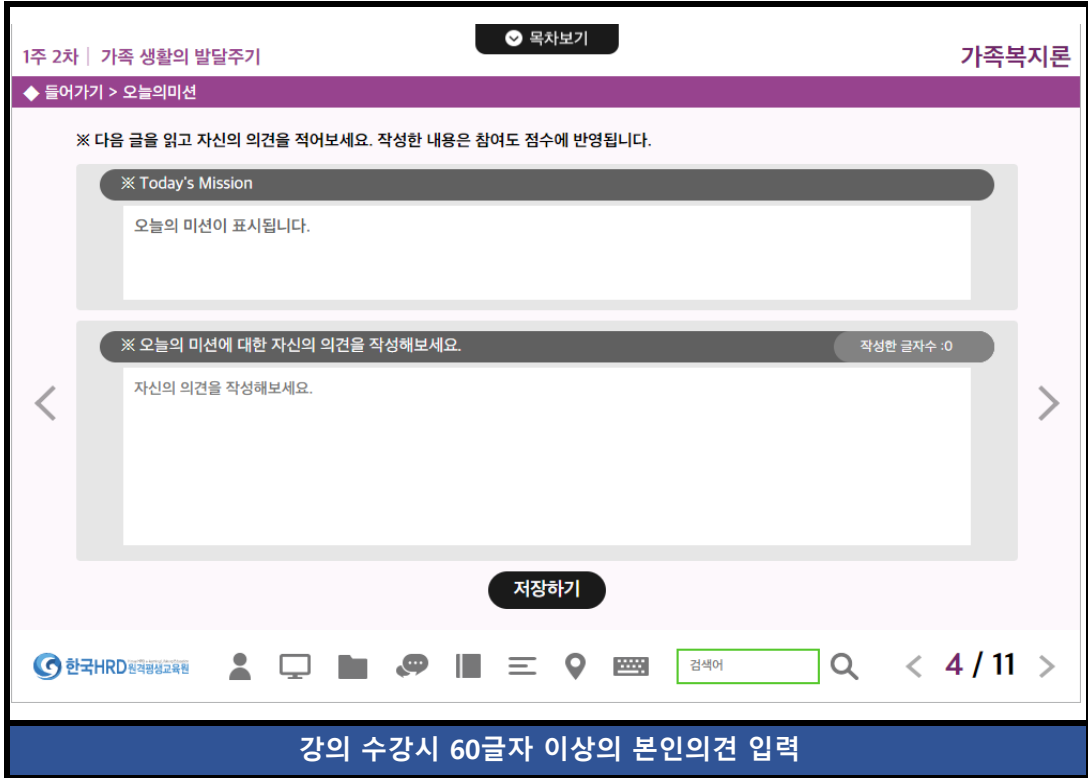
목차보기

1주 2차 | 가족 생활의 발달주기

가족복지론

◆ 들어가기 > 오늘의미션

※ 다음 글을 읽고 자신의 의견을 적어보세요. 작성한 내용은 참여도 점수에 반영됩니다.

※ Today's Mission

오늘의 미션이 표시됩니다.

※ 오늘의 미션에 대한 자신의 의견을 작성해보세요.

작성한 글자수 :0

자신의 의견을 작성해보세요.

저장하기

한국HRD원격평생교육원

검색어

4 / 11

강의 수강시 60글자 이상의 본인의견 입력